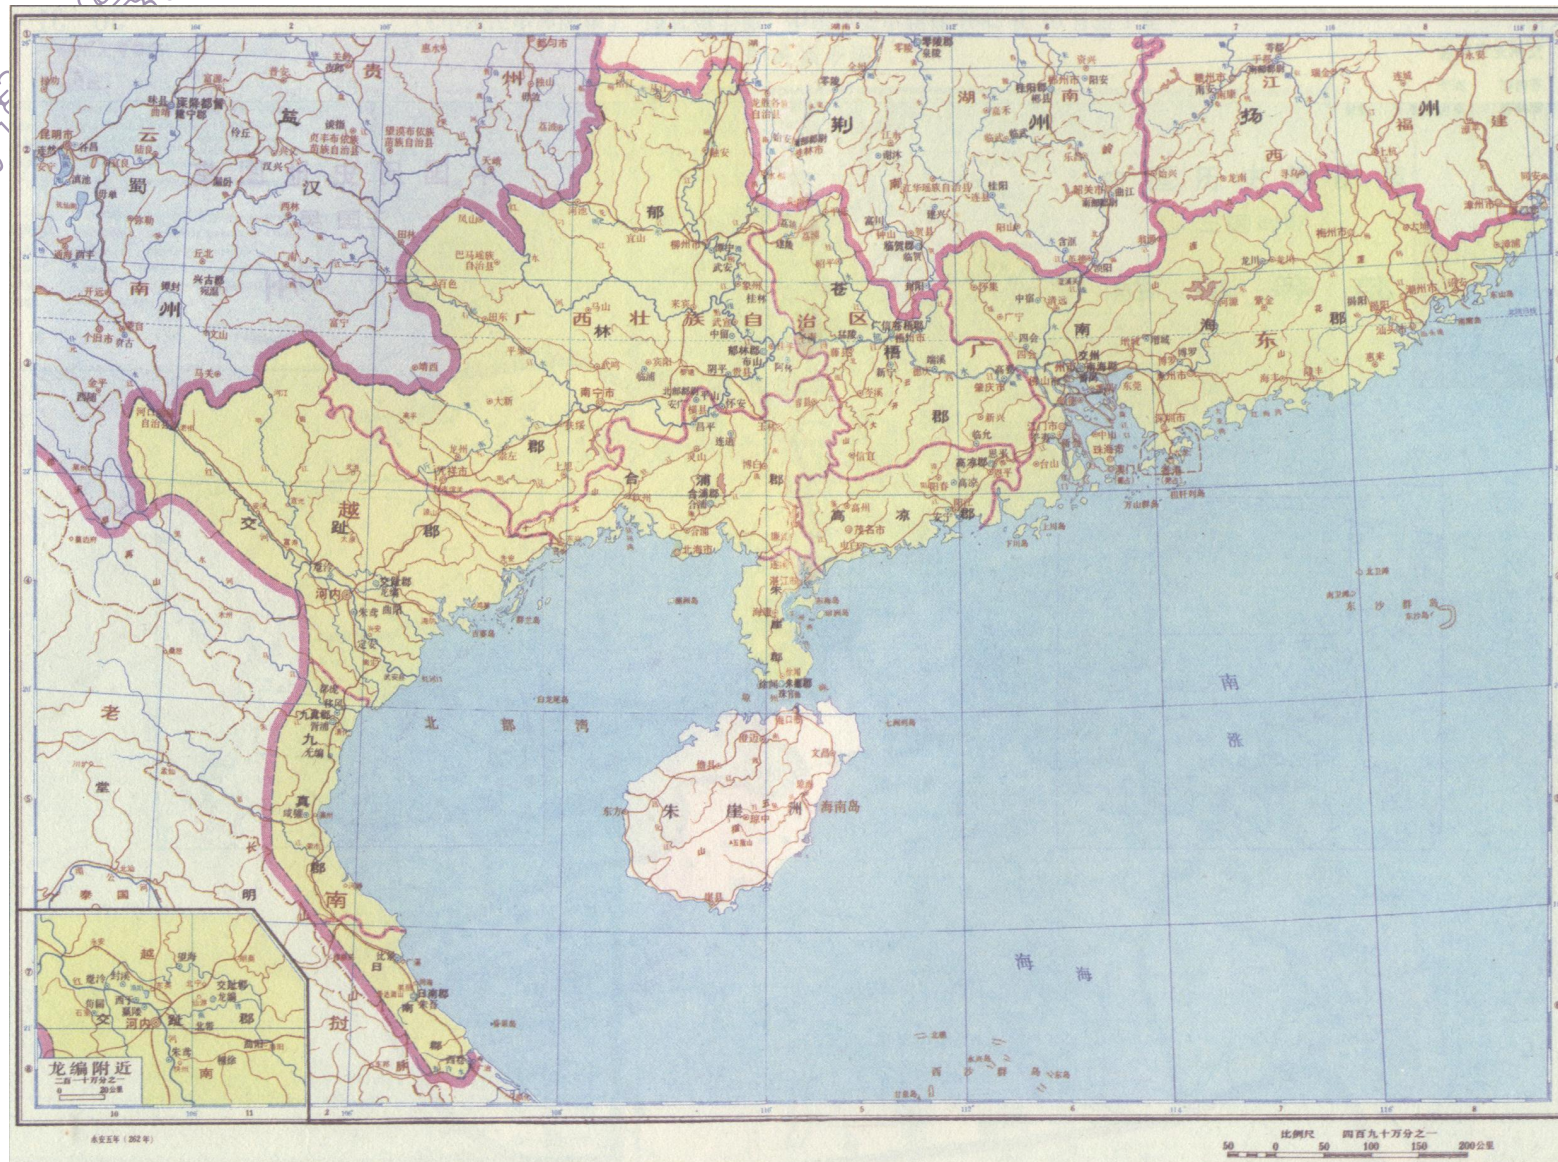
贵
州
益
汉
云
蜀
南
州
荆
湖
南
州
江
扬
西
福
州
建
郁
苍
广
西
壮
族
自
治
区
林
梧
广
南
海
东
郡
郡
合
浦
郡
高
凉
郡
交
越
趾
郡
朱
崖
郡
九
真
郡
南
日
郡
老
挝
泰
国
长
明
山
北
部
湾
朱
崖
洲
海南岛
南
海
海
东沙群岛
西沙群岛
龙编附近
越
交
趾
郡
河内
交趾郡
龙编
南
永安五年（262年）
比例尺 四百九十万分之一
50 0 50 100 150 200公里